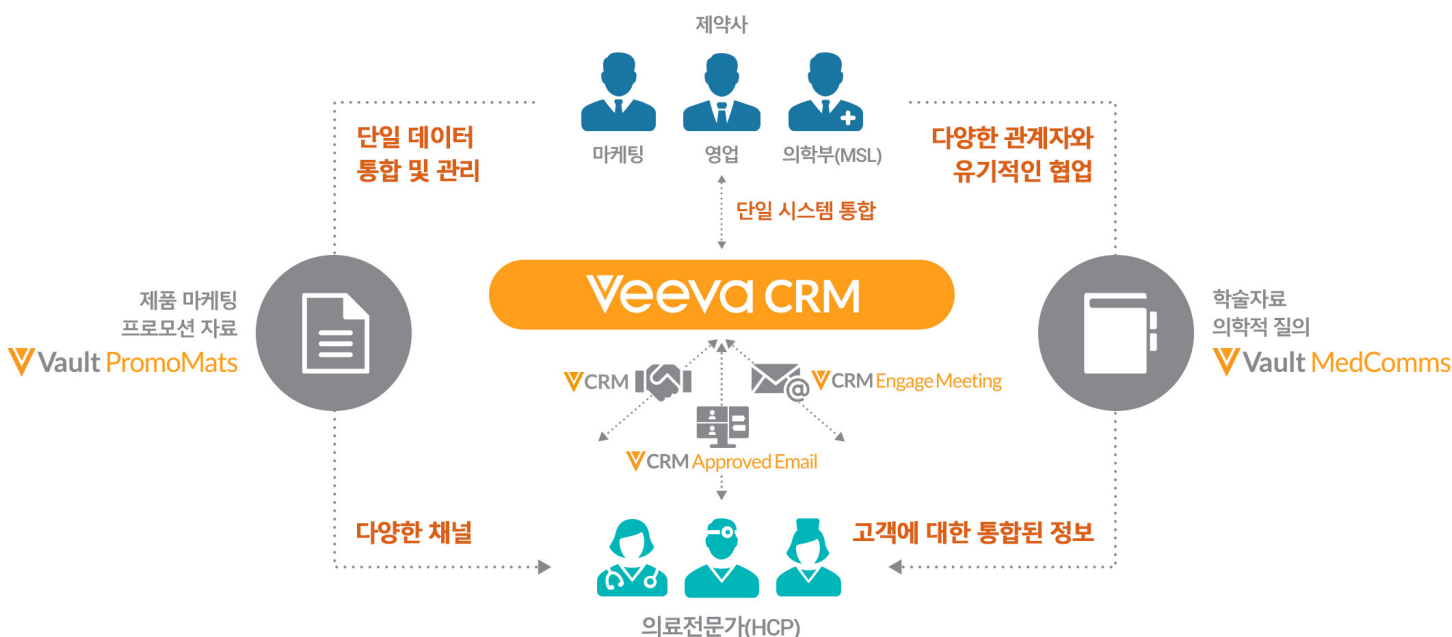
제약사

마케팅 영업 의학부(MSL)

단일 데이터
통합 및 관리

다양한 관계자와
유기적인 협업

단일 시스템 통합

Veeva CRM

제품 마케팅
프로모션 자료
Vault PromoMats

학술자료
의학적 질의
Vault MedComms

CRM

CRM Engage Meeting

CRM Approved Email

다양한 채널

고객에 대한 통합된 정보

의료전문가(HCP)